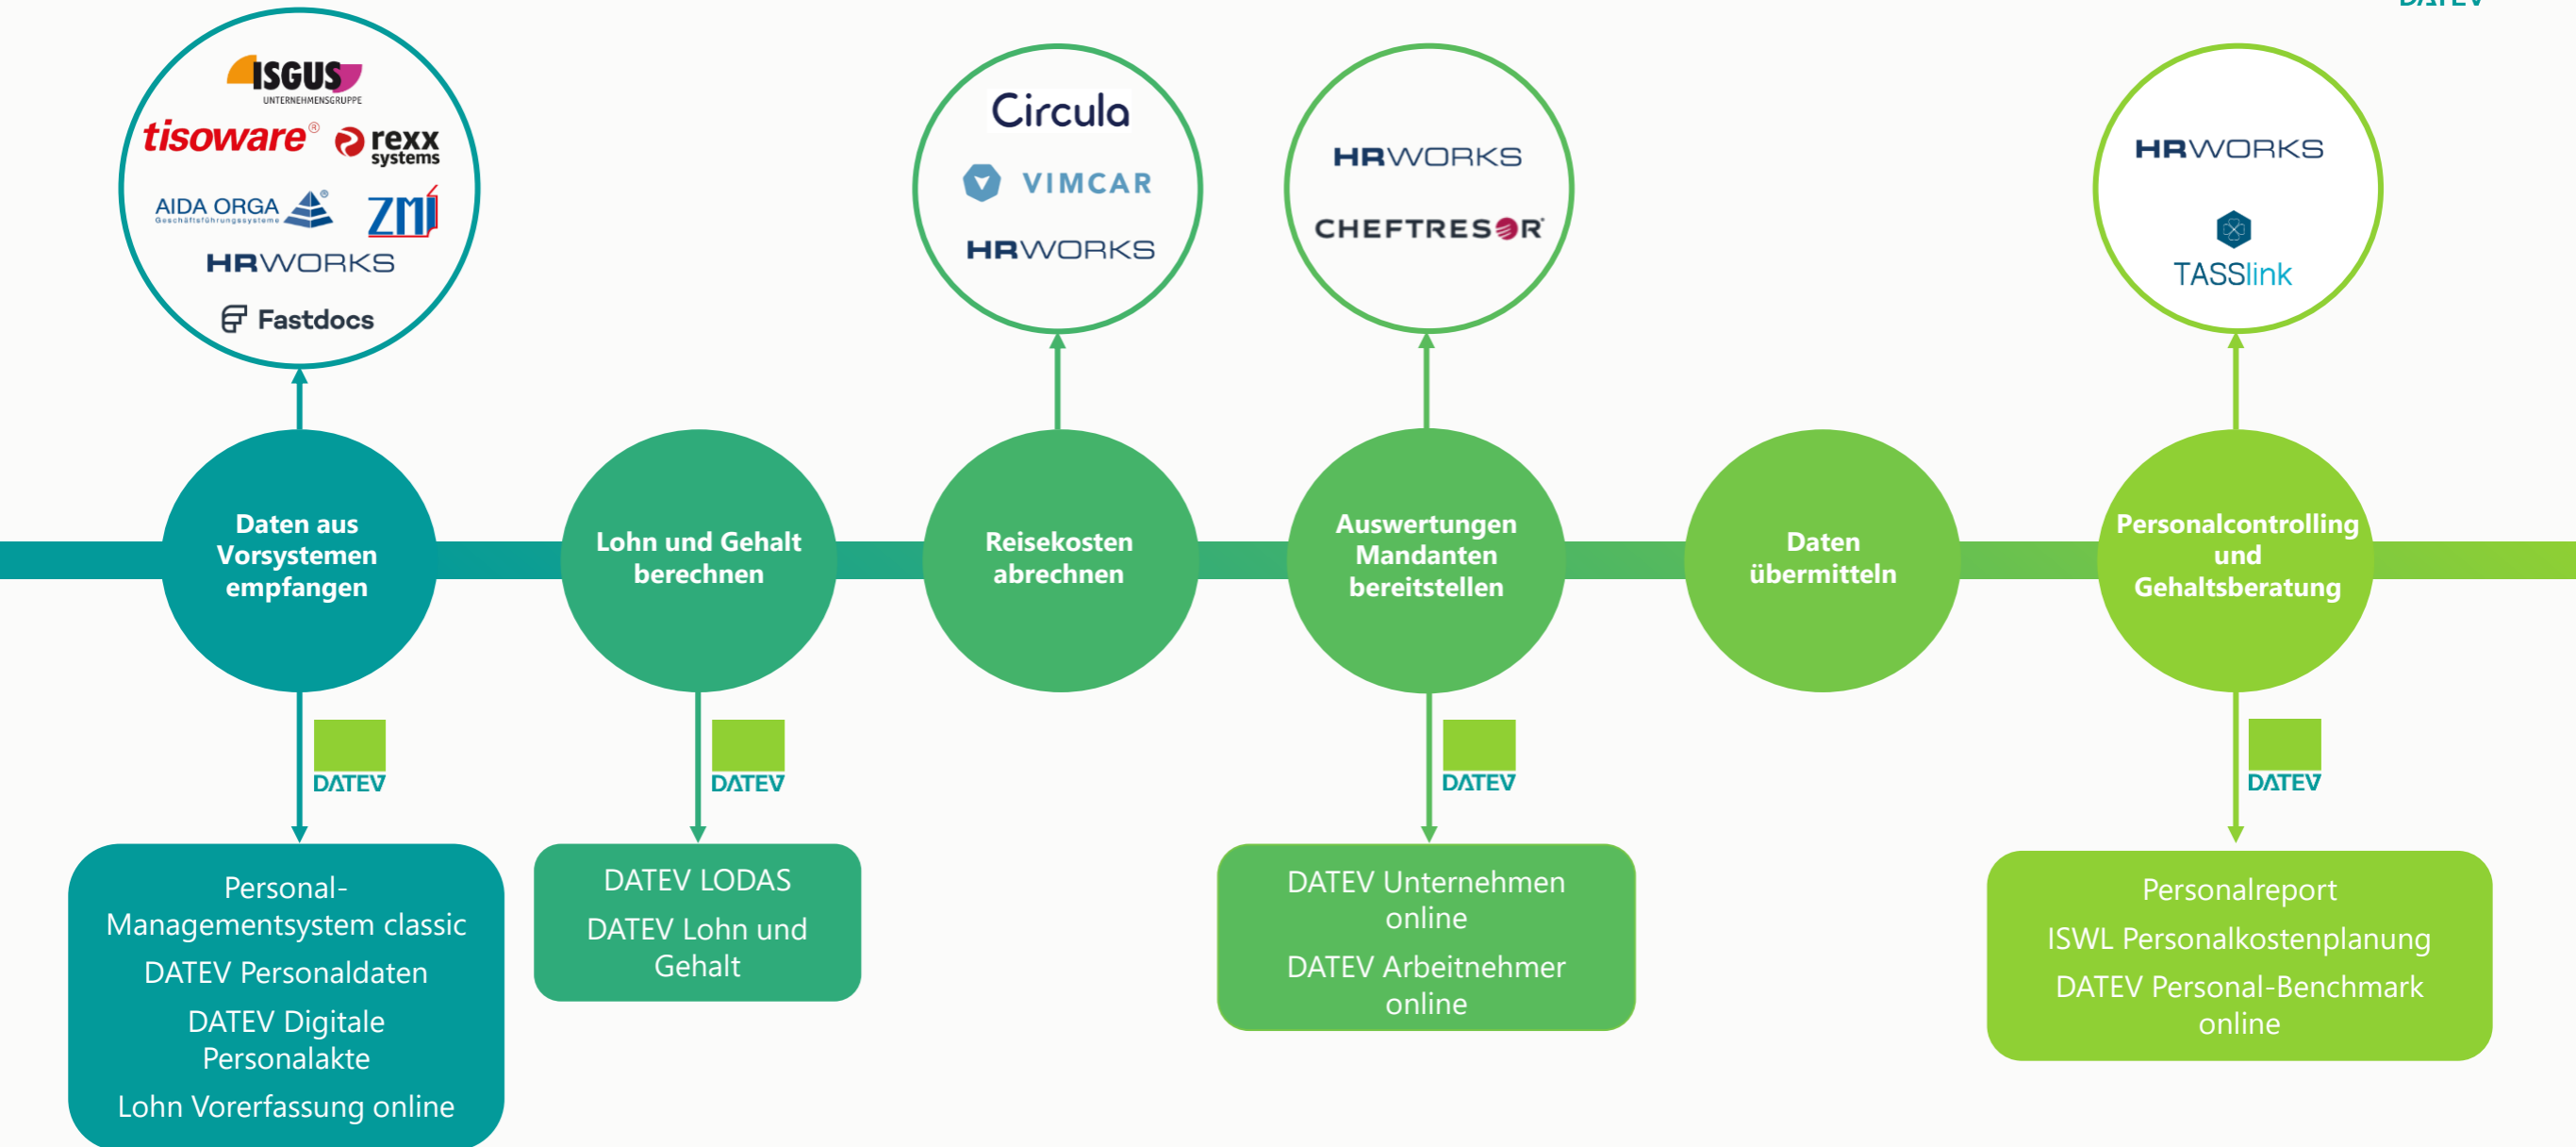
ISGUS UNTERNEHMENSGRUPPE
tisoware
rexx systems
AIDA ORGA Geschäftsführungssysteme
ZMI
HRWORKS
Fastdocs

Circula
VIMCAR
HRWORKS

HRWORKS
CHEFTRESOR

HRWORKS
TASSlink

Daten aus Vorsystemen empfangen

Lohn und Gehalt berechnen

Reisekosten abrechnen

Auswertungen Mandanten bereitstellen

Daten übermitteln

Personalcontrolling und Gehaltsberatung

DATEV

DATEV

DATEV

DATEV

Personal-Managementsystem classic
DATEV Personaldaten
DATEV Digitale Personalakte
Lohn Vorerfassung online

DATEV LODAS
DATEV Lohn und Gehalt

DATEV Unternehmen online
DATEV Arbeitnehmer online

Personalreport
ISWL Personalkostenplanung
DATEV Personal-Benchmark online